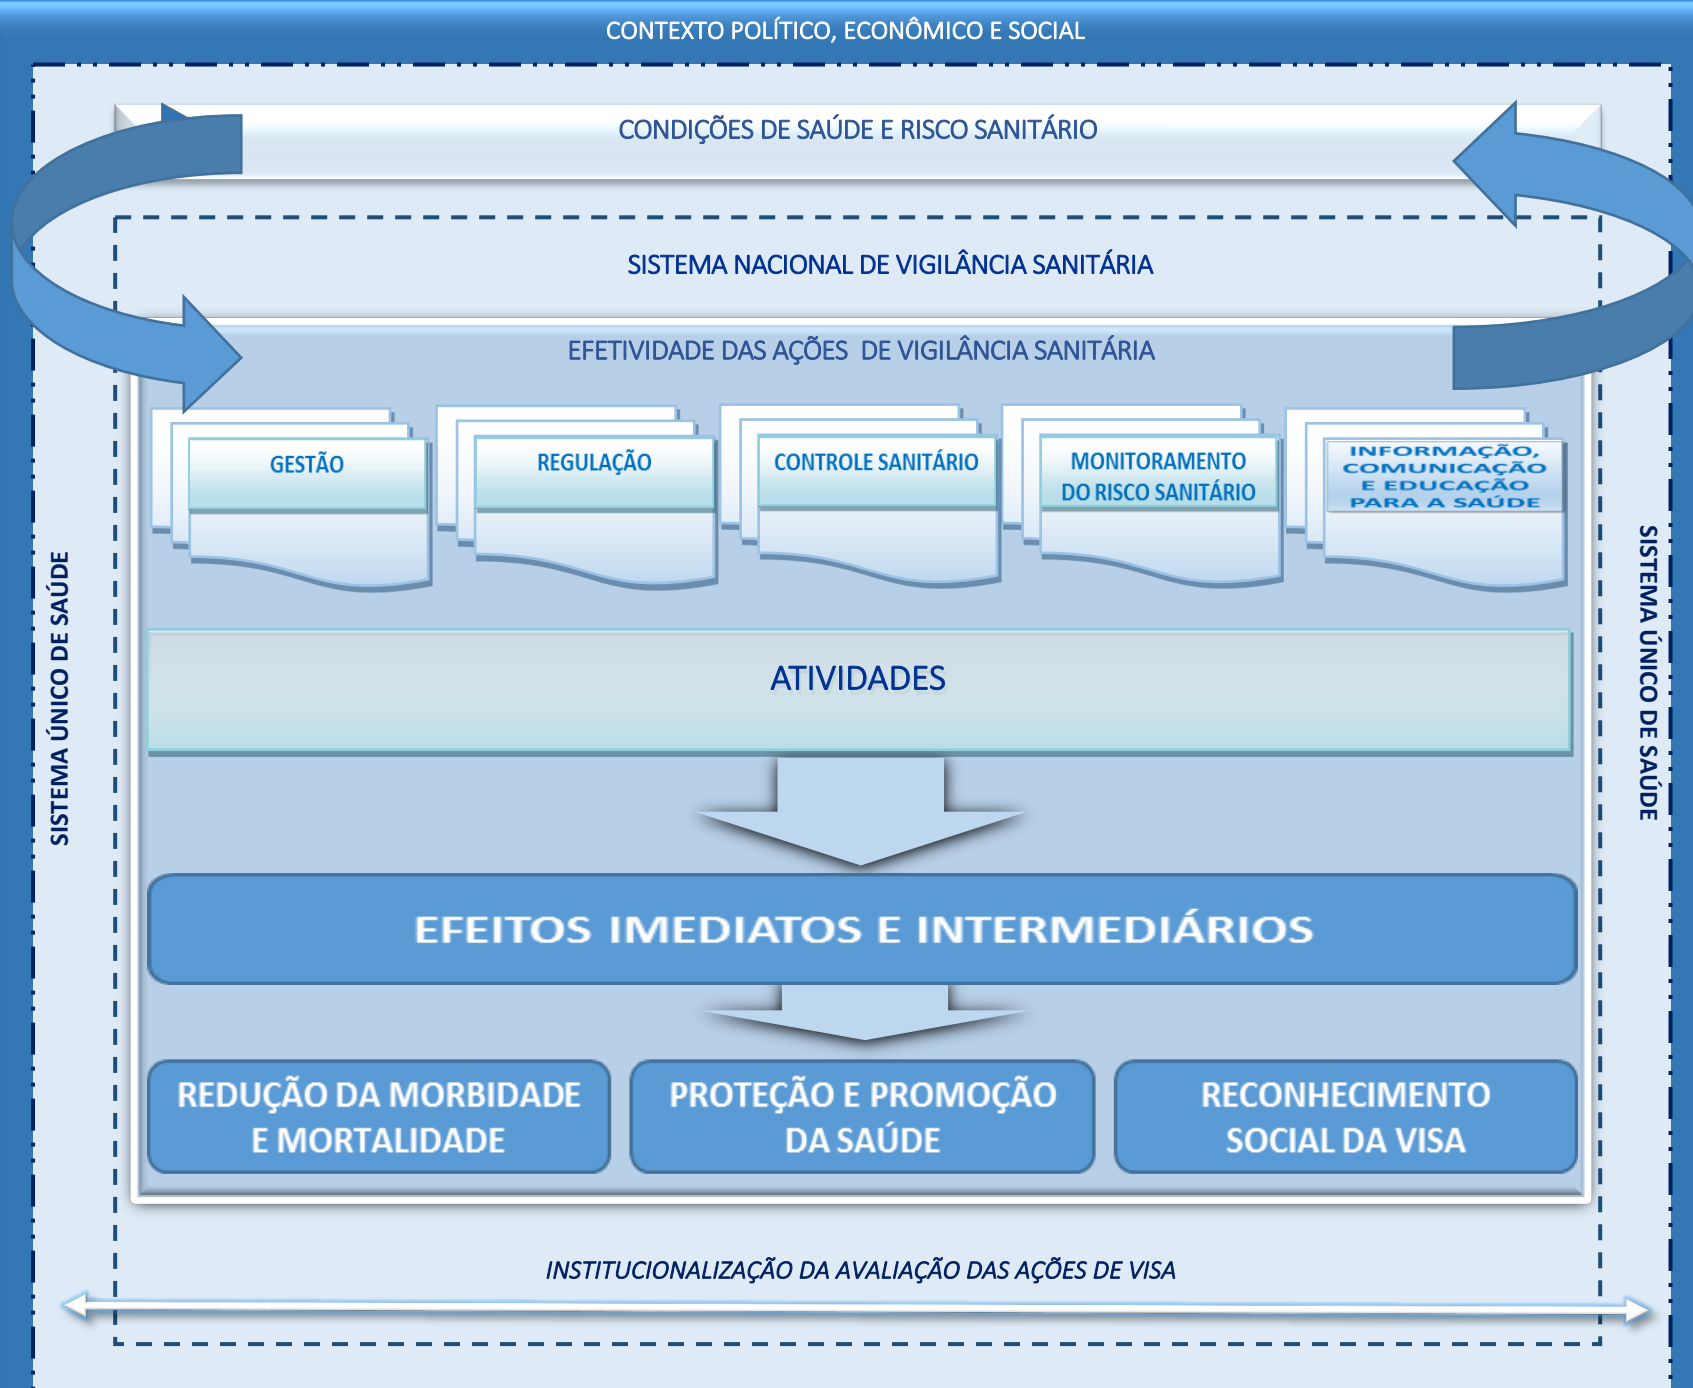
CONTEXTO POLÍTICO, ECONÔMICO E SOCIAL

CONDIÇÕES DE SAÚDE E RISCO SANITÁRIO

SISTEMA NACIONAL DE VIGILÂNCIA SANITÁRIA

EFETIVIDADE DAS AÇÕES DE VIGILÂNCIA SANITÁRIA

SISTEMA ÚNICO DE SAÚDE

SISTEMA ÚNICO DE SAÚDE

GESTÃO

REGULAÇÃO

CONTROLE SANITÁRIO

MONITORAMENTO DO RISCO SANITÁRIO

INFORMAÇÃO, COMUNICAÇÃO E EDUCAÇÃO PARA A SAÚDE

ATIVIDADES

EFEITOS IMEDIATOS E INTERMEDIÁRIOS

REDUÇÃO DA MORBIDADE E MORTALIDADE

PROTEÇÃO E PROMOÇÃO DA SAÚDE

RECONHECIMENTO SOCIAL DA VISA

INSTITUCIONALIZAÇÃO DA AVALIAÇÃO DAS AÇÕES DE VISA